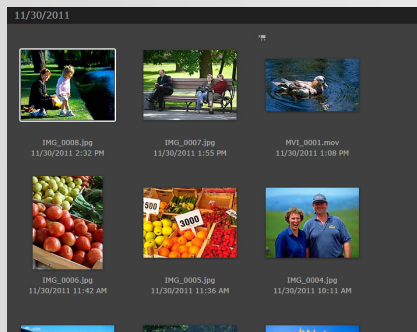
11/30/2011

IMG_0008.jpg
11/30/2011 2:32 PM

IMG_0007.jpg
11/30/2011 1:55 PM

MVI_0001.mov
11/30/2011 1:08 PM

500

200

IMG_0006.jpg
11/30/2011 11:42 AM

IMG_0005.jpg
11/30/2011 11:36 AM

IMG_0004.jpg
11/30/2011 10:11 AM